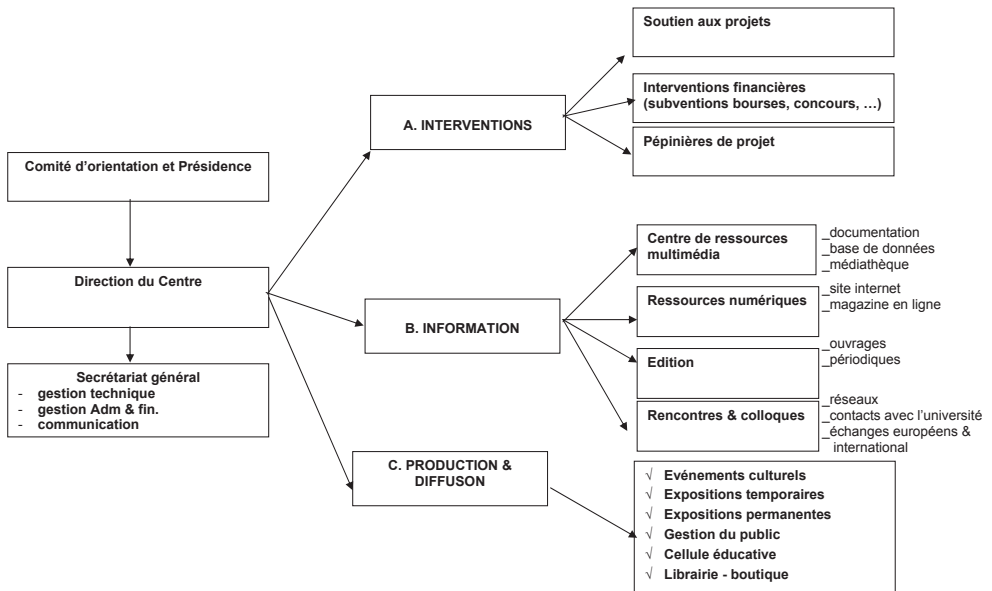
Comité d'orientation et Présidence

Direction du Centre

Secrétariat général
- gestion technique
- gestion Adm & fin.
- communication

A. INTERVENTIONS

Soutien aux projets

Interventions financières (subventions bourses, concours, …)

Pépinières de projet

B. INFORMATION

Centre de ressources multimédia

_documentation
_base de données
_médiathèque

Ressources numériques

_site internet
_magazine en ligne

Edition

_ouvrages
_périodiques

Rencontres & colloques

_réseaux
_contacts avec l'université
_échanges européens & international

C. PRODUCTION & DIFFUSON

√ Evénements culturels
√ Expositions temporaires
√ Expositions permanentes
√ Gestion du public
√ Cellule éducative
√ Librairie - boutique